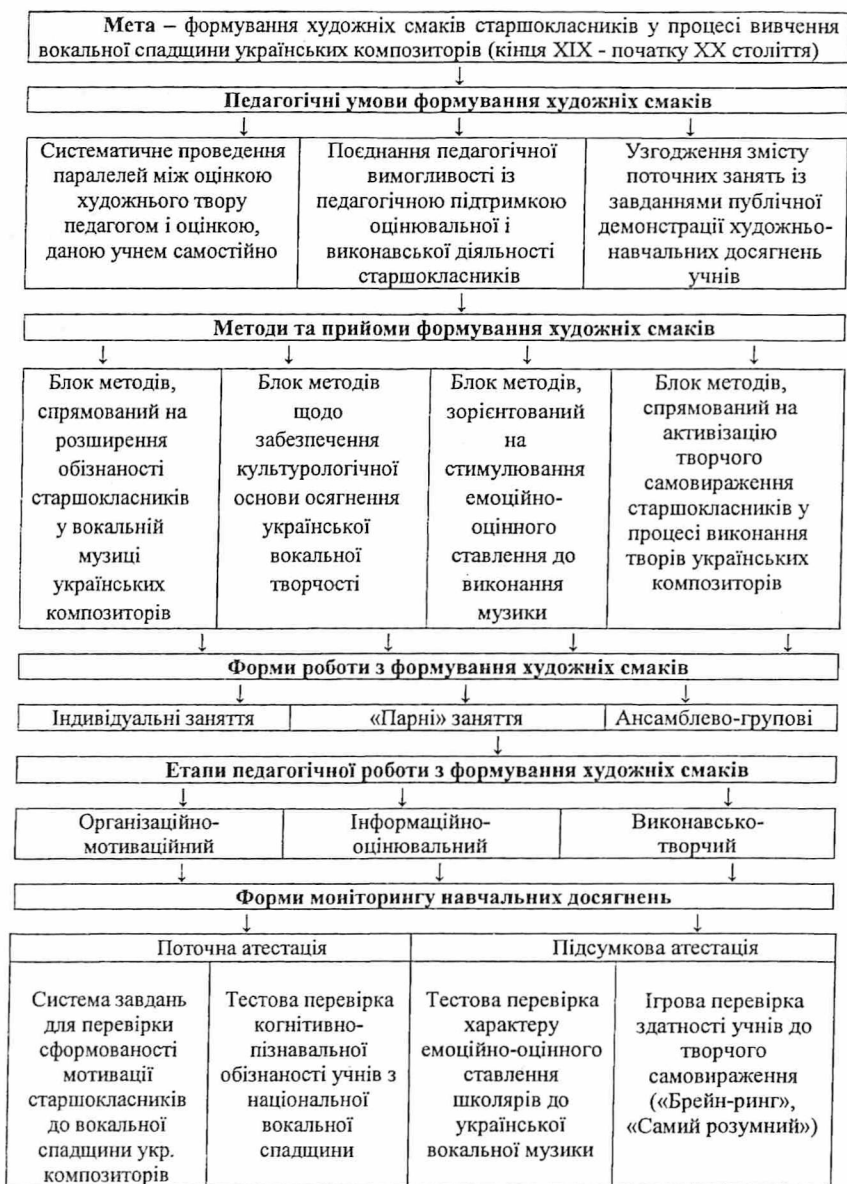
**Мета** – формування художніх смаків старшокласників у процесі вивчення вокальної спадщини українських композиторів (кінця XIX - початку XX століття)

**Педагогічні умови формування художніх смаків**

Систематичне проведення паралелей між оцінкою художнього твору педагогом і оцінкою, даною учнем самостійно

Поєднання педагогічної вимогливості із педагогічною підтримкою оцінювальної і виконавської діяльності старшокласників

Узгодження змісту поточних занять із завданнями публічної демонстрації художньо-навчальних досягнень учнів

**Методи та прийоми формування художніх смаків**

Блок методів, спрямований на розширення обізнаності старшокласників у вокальній музиці українських композиторів

Блок методів щодо забезпечення культурологічної основи осягнення української вокальної творчості

Блок методів, зорієнтований на стимулювання емоційно-оцінного ставлення до виконання музики

Блок методів, спрямований на активізацію творчого самовираження старшокласників у процесі виконання творів українських композиторів

**Форми роботи з формування художніх смаків**

Індивідуальні заняття

«Парні» заняття

Ансамблево-групові

**Етапи педагогічної роботи з формування художніх смаків**

Організаційно-мотиваційний

Інформаційно-оцінювальний

Виконавсько-творчий

**Форми моніторингу навчальних досягнень**

Поточна атестація

Підсумкова атестація

Система завдань для перевірки сформованості мотивації старшокласників до вокальної спадщини укр. композиторів

Тестова перевірка когнітивно-пізнавальної обізнаності учнів з національної вокальної спадщини

Тестова перевірка характеру емоційно-оцінного ставлення школярів до української вокальної музики

Ігрова перевірка здатності учнів до творчого самовираження («Брейн-ринг», «Самий розумний»)